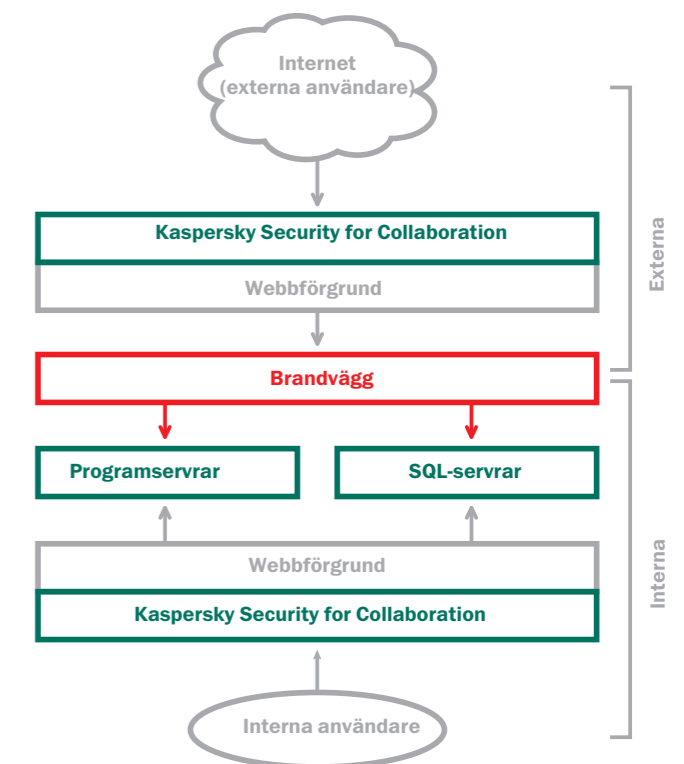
Internet
(externa användare)

Kaspersky Security for Collaboration

Webbförgrund

Brandvägg

Programservrar

SQL-servrar

Webbförgrund

Kaspersky Security for Collaboration

Interna användare

Externa

Interna